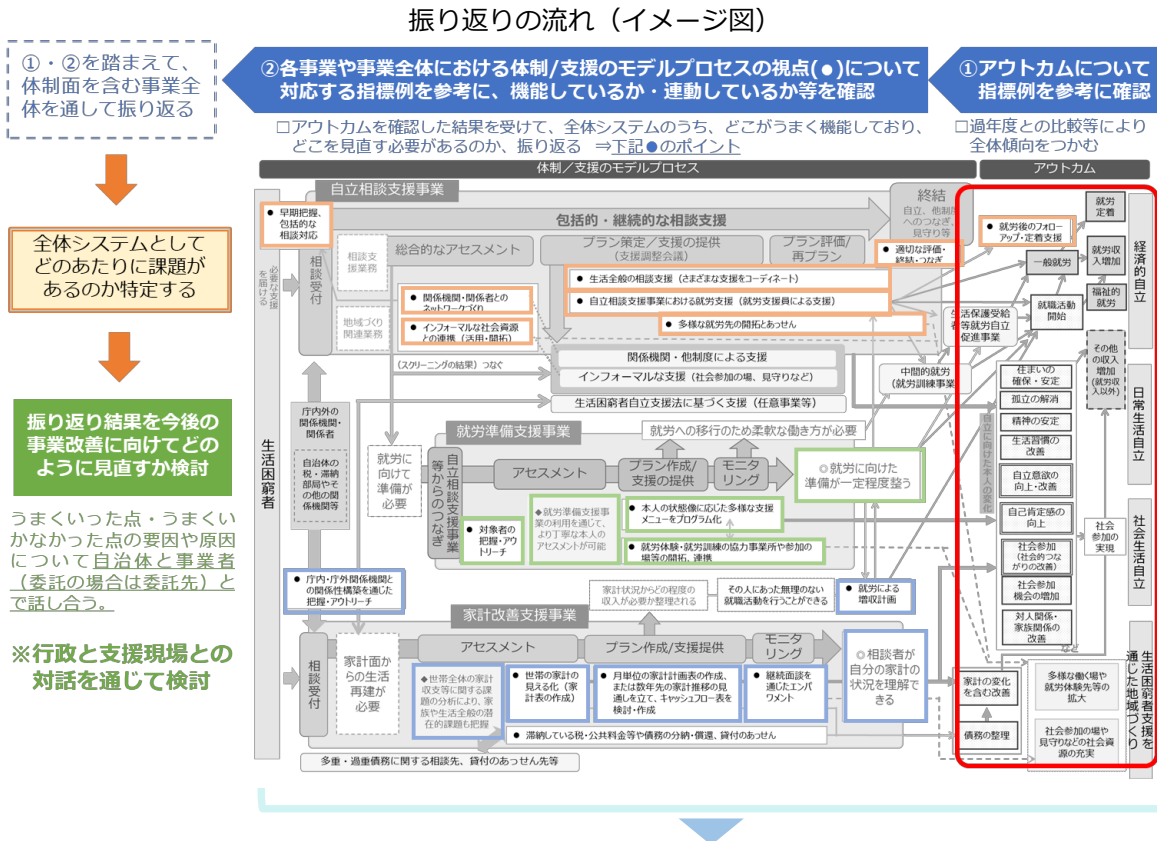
振り返りの流れ（イメージ図）

①・②を踏まえて、体制面を含む事業全体を通して振り返る

全体システムとしてどのあたりに課題があるのか特定する

振り返り結果を今後の事業改善に向けてどのように見直すか検討

うまくいった点・うまくいかなかった点の要因や原因について自治体と事業者（委託の場合は委託先）とで話し合う。

※行政と支援現場との対話を通じて検討

②各事業や事業全体における体制/支援のモデルプロセスの視点(●)について対応する指標例を参考に、機能しているか・連動しているか等を確認

①アウトカムについて指標例を参考に確認

□アウトカムを確認した結果を受けて、全体システムのうち、どこがうまく機能しており、どこを見直す必要があるのか、振り返る ⇒下記●のポイント

□過年度との比較等により全体傾向をつかむ

体制／支援のモデルプロセス

アウトカム

生活困窮者

必要な支援を届ける

自立相談支援事業

● 早期把握、包括的な相談対応

相談受付

相談支援業務

地域づくり関連業務

包括的・継続的な相談支援

総合的なアセスメント

プラン策定／支援の提供（支援調整会議）

プラン評価／再プラン

終結 自立、他制度へのつなぎ 見守り等

● 適切な評価・終結・つなぎ

● 関係機関・関係者とのネットワークづくり

● インフォーマルな社会資源との連携（活用・開拓）

● 生活全般の相談支援（さまざまな支援をコーディネート）

● 自立相談支援事業における就労支援（就労支援員による支援）

● 多様な就労先の開拓とあっせん

（スクリーニングの結果）つなぐ

関係機関・他制度による支援

インフォーマルな支援（社会参加の場、見守りなど）

生活困窮者自立支援法に基づく支援（任意事業等）

庁内外の関係機関・関係者

自治体の税・滞納部局やその他の関係機関等

就労に向けて準備が必要

就労準備支援事業

自立相談支援事業等からのつなぎ

就労への移行のため柔軟な働き方が必要

アセスメント

プラン作成／支援の提供

モニタリング

◎就労に向けた準備が一定程度整う

● 対象者の把握・アウトリーチ

◆就労準備支援事業の利用を通して、より丁寧な本人のアセスメントが可能

● 本人の状態像に応じた多様な支援メニューをプログラム化

● 就労体験・就労訓練の協力事業所や参加の場等の開拓、連携

● 庁内・庁外関係機関との関係性構築を通じた把握・アウトリーチ

家計状況からどの程度の収入が必要か整理される

その人にあった無理のない就職活動を行うことができる

● 就労による増収計画

家計改善支援事業

相談受付

家計面からの生活再建が必要

アセスメント

プラン作成/支援提供

モニタリング

◎相談者が自分の家計の状況を理解できる

◆世帯全体の家計収支等に関する課題の分析により、家族や生活全般の潜在的課題も把握

● 世帯の家計の見える化（家計表の作成）

● 月単位の家計計画表の作成、または数年先の家計推移の見通しを立て、キャッシュフロー表を検討・作成

● 継続面談を通じたエンパワメント

● 滞納している税・公共料金等や債務の分納・償還、貸付のあっせん

多重・過重債務に関する相談先、貸付のあっせん先等

生活保護受給者等就労自立促進事業

中間的就労（就労訓練事業）

自立に向けた本人の変化

● 就労後のフォローアップ・定着支援

一般就労

就職活動開始

就労定着

就労収入増加

福祉的就労

その他の収入増加（就労収入以外）

住まいの確保・安定

孤立の解消

精神の安定

生活習慣の改善

自立意欲の向上・改善

自己肯定感の向上

社会参加（社会的つながりの改善）

社会参加機会の増加

対人関係・家族関係の改善

社会参加の実現

家計の変化を含む改善

債務の整理

多様な働く場や就労体験先等の拡大

社会参加の場や見守りなどの社会資源の充実

経済的自立

日常生活自立

社会生活自立

生活困窮者支援を通じた地域づくり